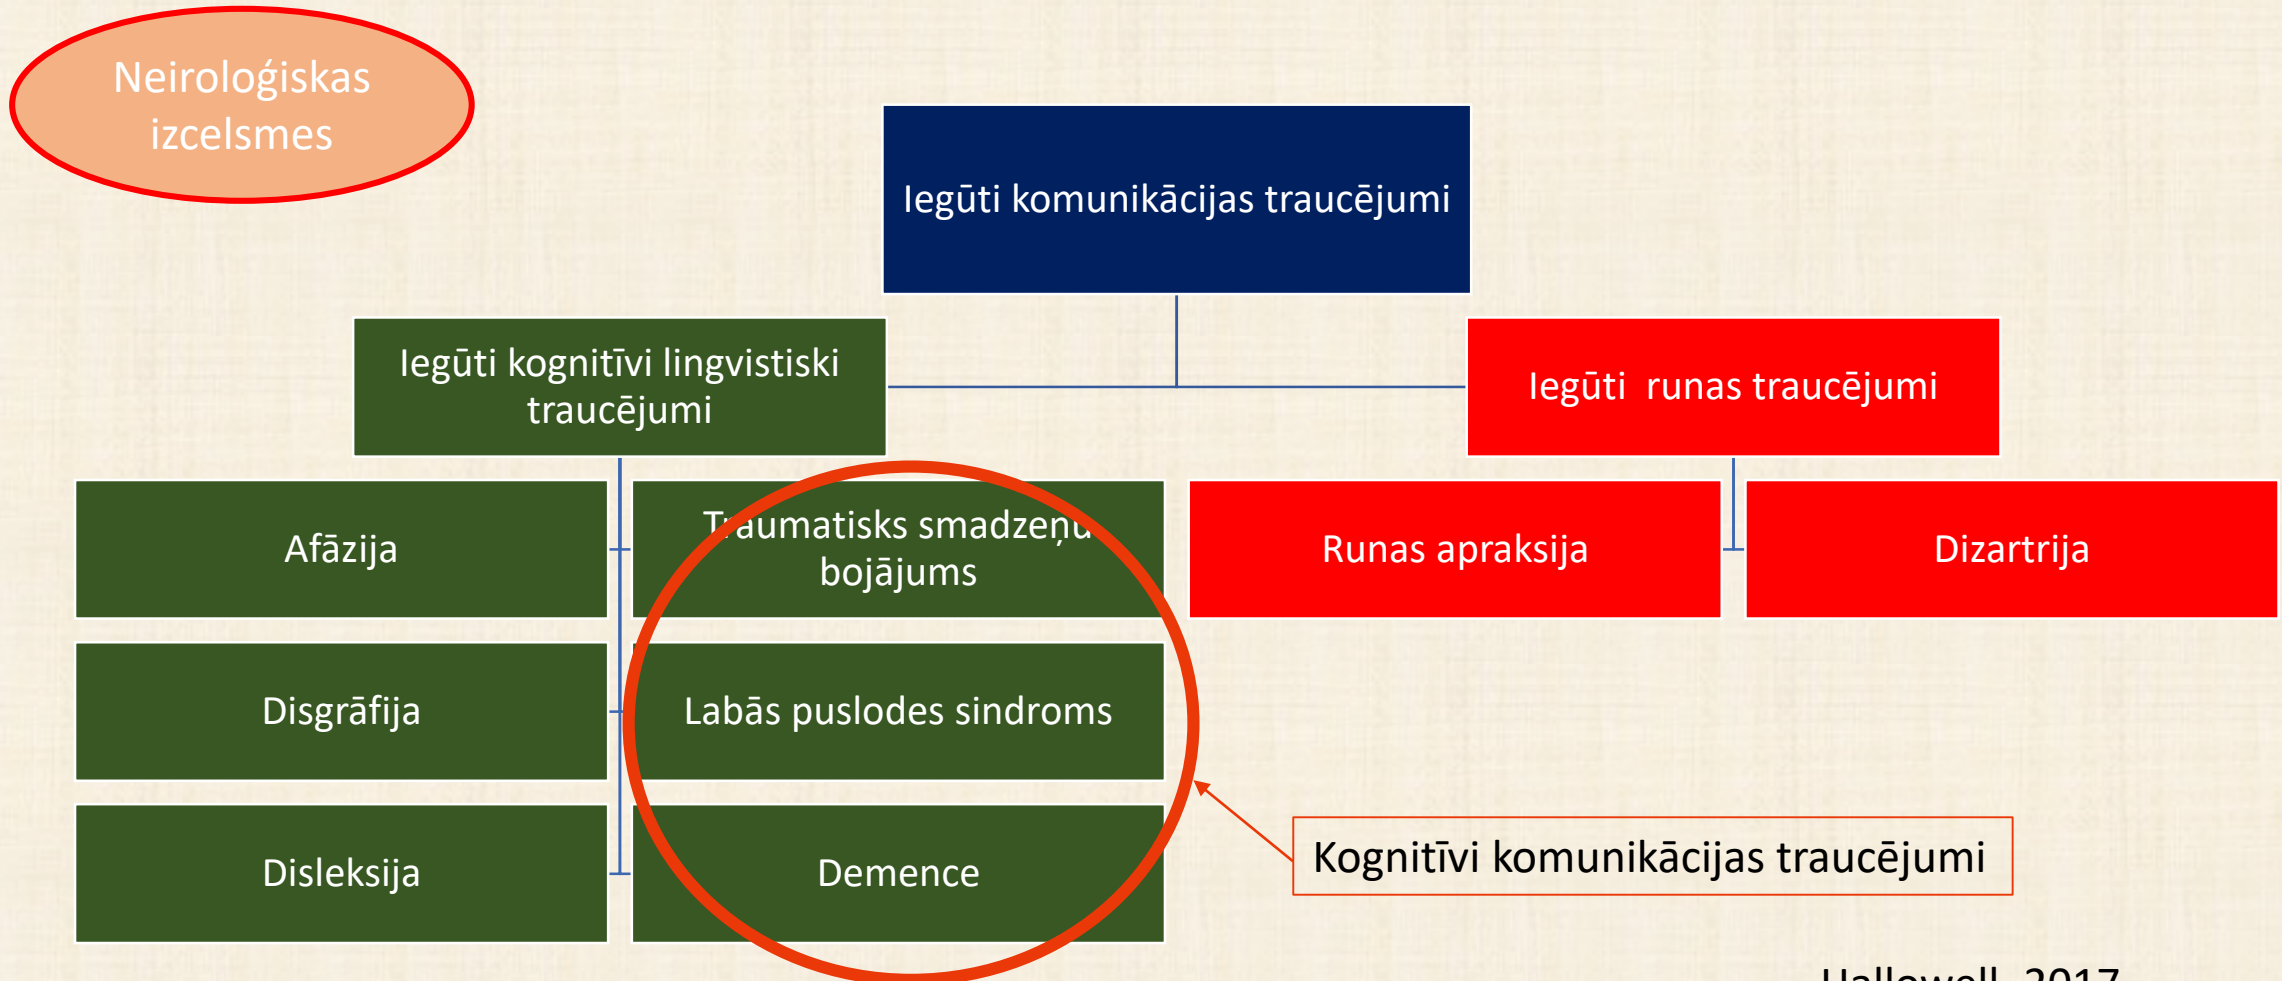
Neiroloģiskas izcelsmes

Iegūti komunikācijas traucējumi

Iegūti kognitīvi lingvistiski traucējumi

Iegūti runas traucējumi

Afāzija

Traumatisks smadzeņu bojājums

Runas apraksija

Dizartrija

Disgrāfija

Labās puslodes sindroms

Disleksija

Demence

Kognitīvi komunikācijas traucējumi

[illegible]